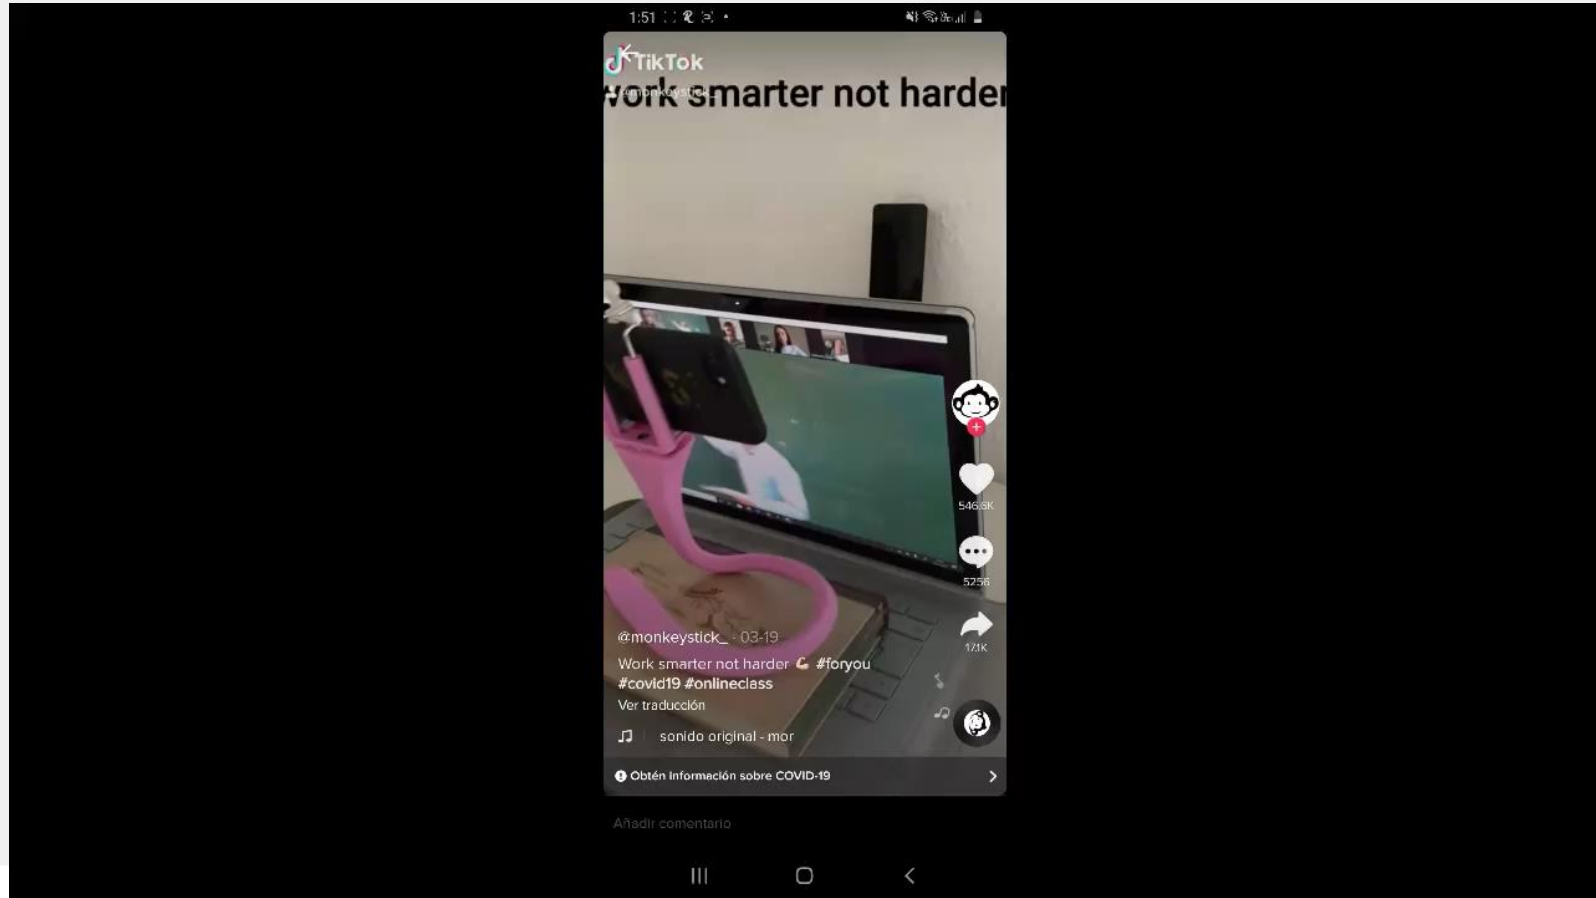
1:51

TikTok
@monkeystick_

vork smarter not harder

546.8K

5256

17.1K

@monkeystick_ · 03-19

Work smarter not harder 💪 #foryou #covid19 #onlineclass

Ver traducción

♫ sonido original - mor

Obtén información sobre COVID-19

Añadir comentario